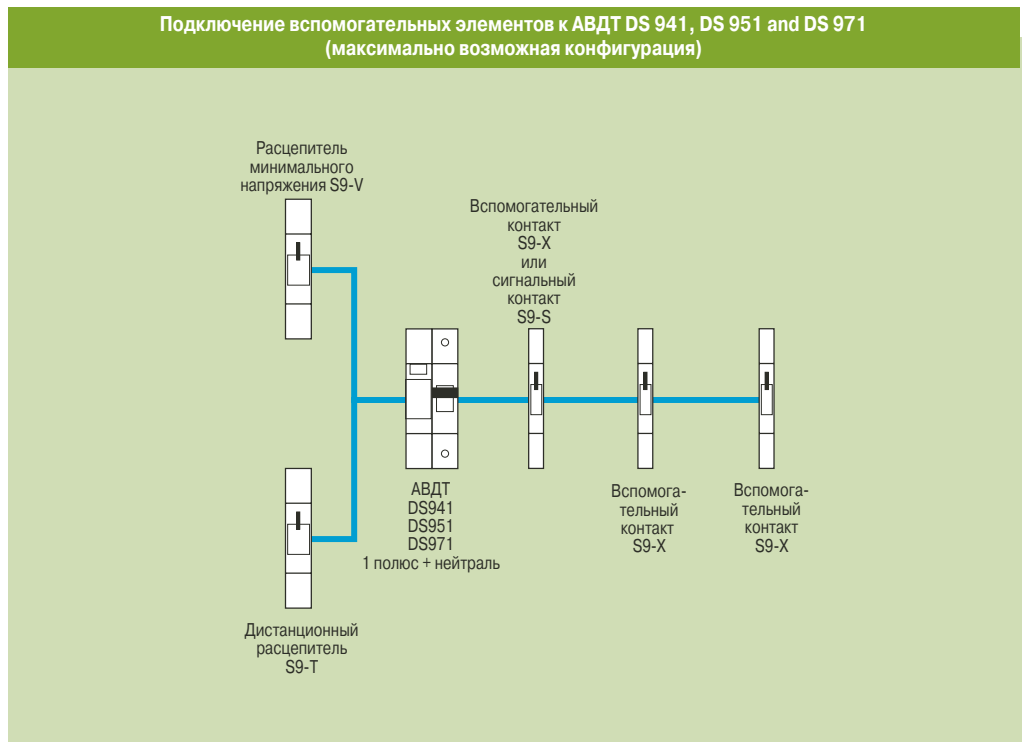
Подключение вспомогательных элементов к АВДТ DS 941, DS 951 and DS 971
(максимально возможная конфигурация)

Расцепитель минимального напряжения S9-V

Вспомогательный контакт S9-X или сигнальный контакт S9-S

АВДТ
DS941
DS951
DS971
1 полюс + нейтраль

Вспомогательный контакт S9-X

Вспомогательный контакт S9-X

Дистанционный расцепитель S9-T